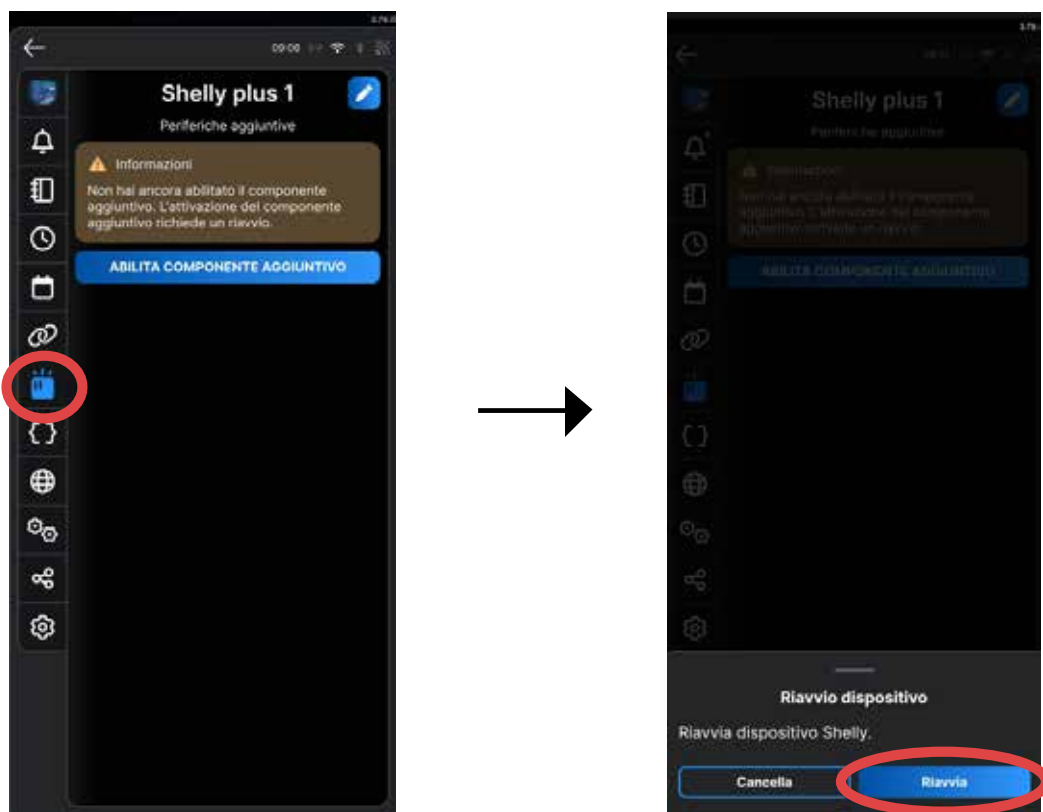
09:00

Shelly plus 1

Periferiche aggiuntive

Informazioni

Non hai ancora abilitato il componente aggiuntivo. L'attivazione del componente aggiuntivo richiede un riavvio.

ABILITA COMPONENTE AGGIUNTIVO

Shelly plus 1

Periferiche aggiuntive

Informazioni

Non hai ancora abilitato il componente aggiuntivo. L'attivazione del componente aggiuntivo richiede un riavvio.

ABILITA COMPONENTE AGGIUNTIVO

Riavvio dispositivo

Riavvia dispositivo Shelly.

Cancella

Riavvia